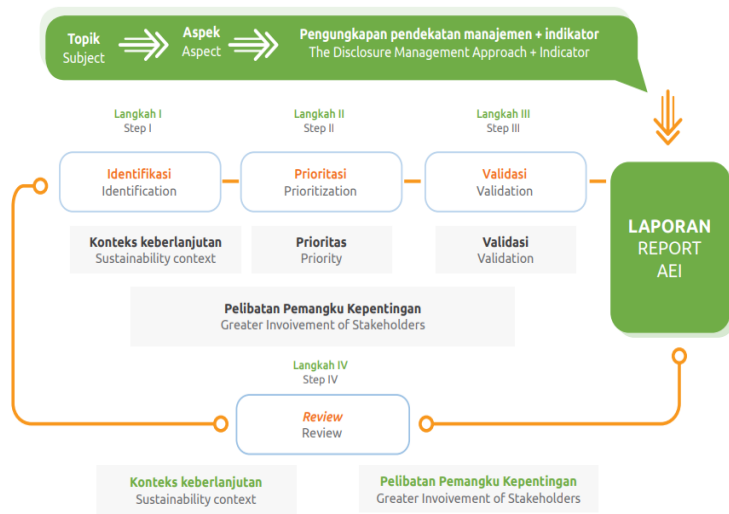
Topik
Subject

Aspek
Aspect

Pengungkapan pendekatan manajemen + indikator
The Disclosure Management Approach + Indicator

Langkah I
Step I

Langkah II
Step II

Langkah III
Step III

Identifikasi
Identification

Prioritasi
Prioritization

Validasi
Validation

LAPORAN
REPORT
AEI

Konteks keberlanjutan
Sustainability context

Prioritas
Priority

Validasi
Validation

Pelibatan Pemangku Kepentingan
Greater Invoivement of Stakeholders

Langkah IV
Step IV

Review
Review

Konteks keberlanjutan
Sustainability context

Pelibatan Pemangku Kepentingan
Greater Invoivement of Stakeholders